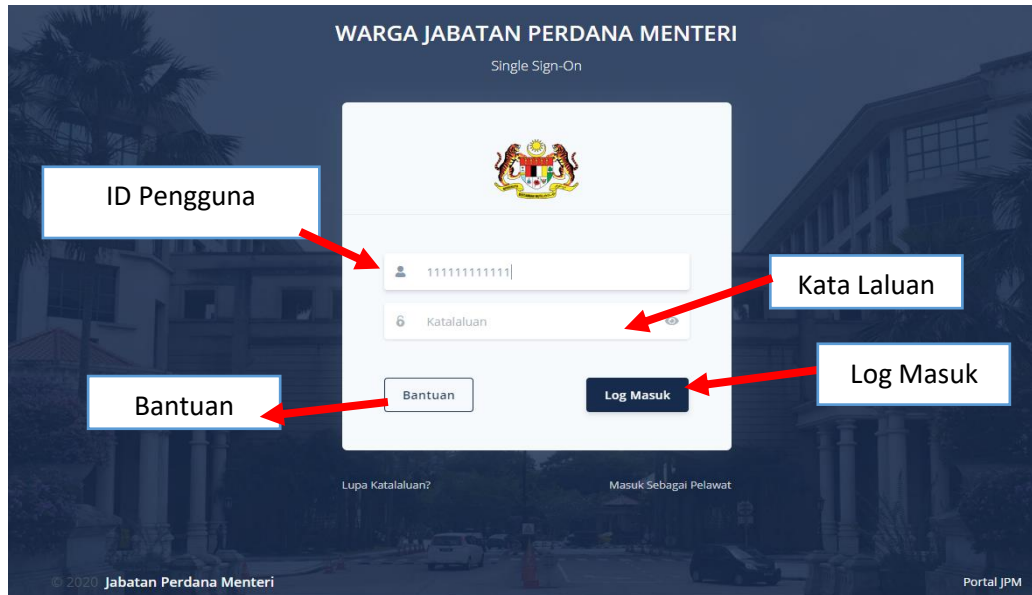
WARGA JABATAN PERDANA MENTERI

Single Sign-On

ID Pengguna

111111111111

Kata Laluan

Katalaluan

Bantuan

Log Masuk

Bantuan

Log Masuk

Lupa Katalaluan?

Masuk Sebagai Pelawat

© 2020 Jabatan Perdana Menteri

Portal JPM